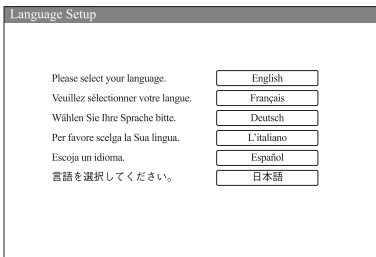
Language Setup

| | |
|---|---|
| Please select your language. | English |
| Veuillez sélectionner votre langue. | Français |
| Wählen Sie Ihre Sprache bitte. | Deutsch |
| Per favore scelga la Sua lingua. | L'italiano |
| Escoja un idioma. | Español |
| 言語を選択してください。 | 日本語 |